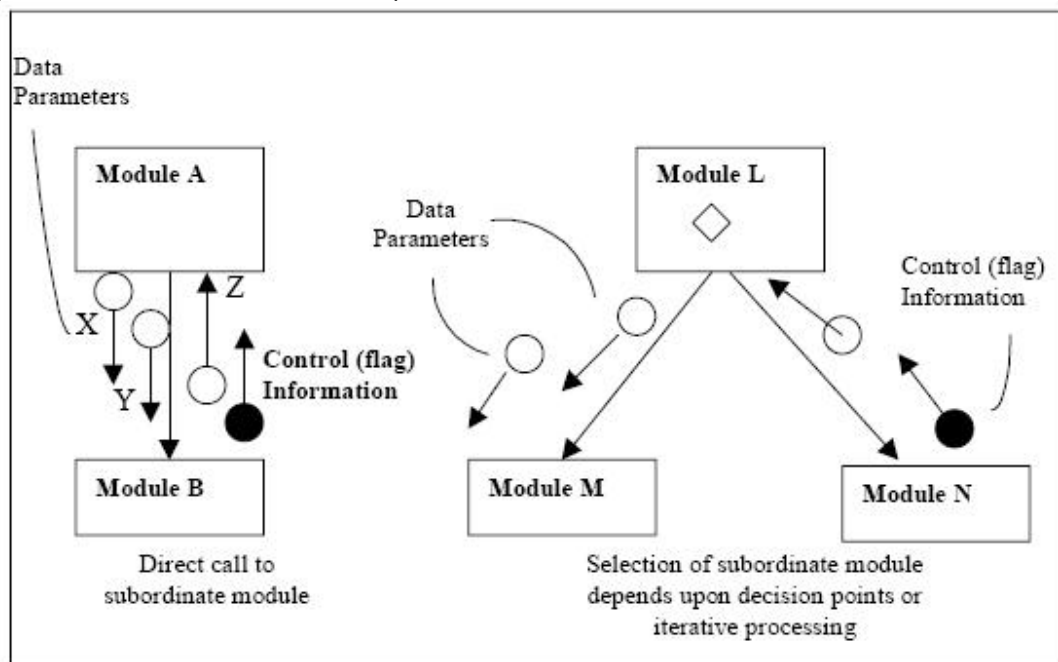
Data Parameters

Module A

X

Y

Z

Control (flag) Information

Module B

Direct call to subordinate module

Data Parameters

Module L

Control (flag) Information

Module M

Module N

Selection of subordinate module depends upon decision points or iterative processing